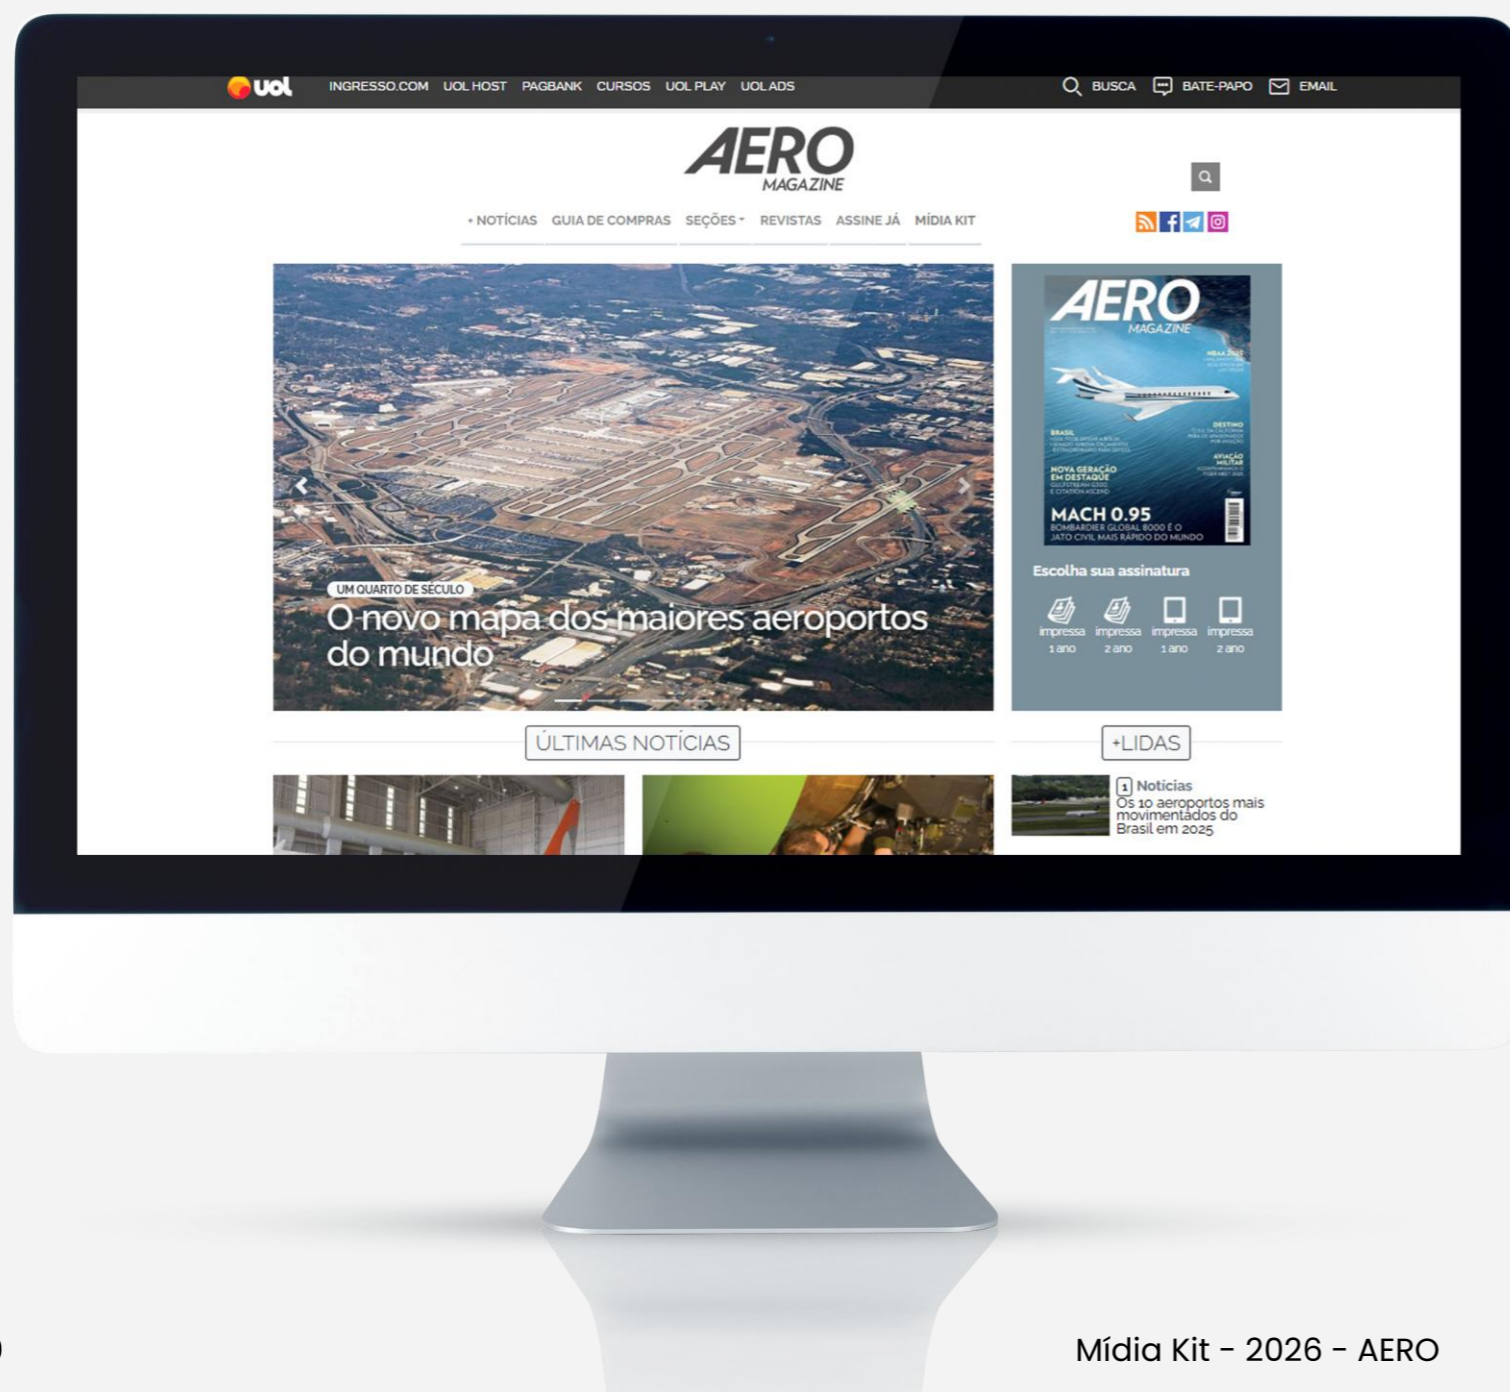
uol INGRESSO.COM UOL HOST PAGBANK CURSOS UOL PLAY UOL ADS BUSCA BATE-PAPO EMAIL

AERO MAGAZINE

+NOTÍCIAS GUIA DE COMPRAS SEÇÕES REVISTAS ASSINE JÁ MÍDIA KIT

UM QUARTO DE SÉCULO
O novo mapa dos maiores aeroportos do mundo

AERO MAGAZINE
NOVA GERAÇÃO EM DESTAQUE
MACH 0.95
BOMBARDIER GLOBAL 8000 É O JATO CIVIL MAIS RÁPIDO DO MUNDO

Escolha sua assinatura
impressa 1 ano impressa 2 ano impressa 1 ano impressa 2 ano

ÚLTIMAS NOTÍCIAS

+LIDAS

1 Notícias
Os 10 aeroportos mais movimentados do Brasil em 2025

Mídia Kit - 2026 - AERO